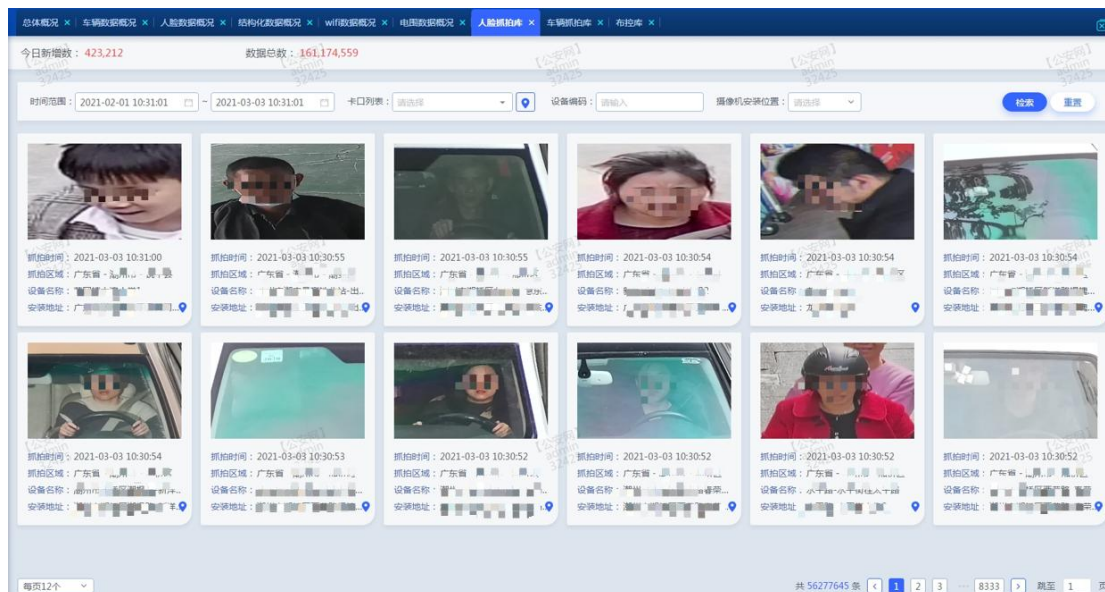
总体概况 × 车辆数据概况 × 人脸数据概况 × 结构化数据概况 × wifi数据概况 × 电围数据概况 × 人脸抓拍库 × 车辆抓拍库 × 布控库 ×

今日新增数：423,212 数据总数：161,174,559

【公安网】 admin 32425

时间范围：2021-02-01 10:31:01 ~ 2021-03-03 10:31:01 卡口列表：请选择 设备编码：请输入 摄像机安装位置：请选择 检索 重置

抓拍时间：2021-03-03 10:31:00
抓拍区域：广东省 - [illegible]
设备名称：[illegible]
安装地址：广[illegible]

抓拍时间：2021-03-03 10:30:55
抓拍区域：广东省 - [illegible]
设备名称：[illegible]
安装地址：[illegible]

抓拍时间：2021-03-03 10:30:55
抓拍区域：广东省 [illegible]
设备名称：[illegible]
安装地址：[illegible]

抓拍时间：2021-03-03 10:30:54
抓拍区域：广东省 - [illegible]
设备名称：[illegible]
安装地址：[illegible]

抓拍时间：2021-03-03 10:30:54
抓拍区域：广东省 - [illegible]
设备名称：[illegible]
安装地址：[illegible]

抓拍时间：2021-03-03 10:30:54
抓拍区域：广东省 - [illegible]
设备名称：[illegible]
安装地址：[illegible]

抓拍时间：2021-03-03 10:30:54
抓拍区域：广东省 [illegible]
设备名称：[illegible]
安装地址：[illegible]

抓拍时间：2021-03-03 10:30:53
抓拍区域：广东省 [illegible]
设备名称：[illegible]
安装地址：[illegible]

抓拍时间：2021-03-03 10:30:52
抓拍区域：广东省 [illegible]
设备名称：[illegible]
安装地址：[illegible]

抓拍时间：2021-03-03 10:30:52
抓拍区域：广东省 - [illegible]
设备名称：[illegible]
安装地址：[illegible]

抓拍时间：2021-03-03 10:30:52
抓拍区域：广东省 - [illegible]
设备名称：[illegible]
安装地址：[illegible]

抓拍时间：2021-03-03 10:30:52
抓拍区域：广东省 - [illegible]
设备名称：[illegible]
安装地址：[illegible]

每页12个

共 56277645 条 < 1 2 3 ... 8333 > 跳至 1 页